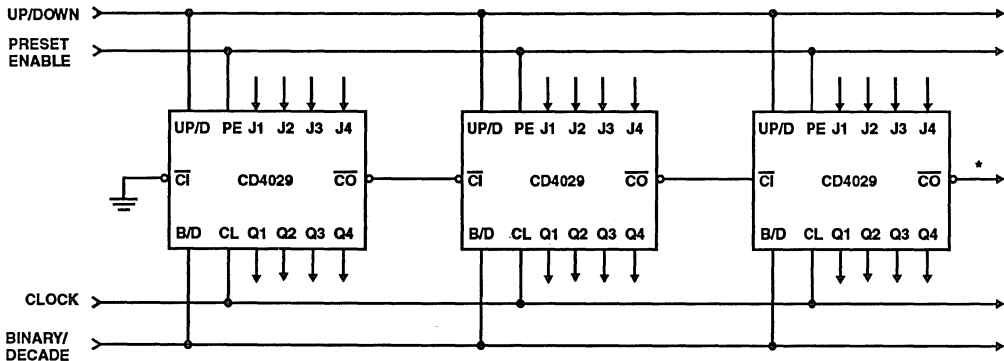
UP/DOWN

PRESET ENABLE

UP/D PE J1 J2 J3 J4

$\overline{CI}$ CD4029 $\overline{CO}$

B/D CL Q1 Q2 Q3 Q4

UP/D PE J1 J2 J3 J4

$\overline{CI}$ CD4029 $\overline{CO}$

B/D CL Q1 Q2 Q3 Q4

UP/D PE J1 J2 J3 J4

$\overline{CI}$ CD4029 $\overline{CO}$

*

B/D CL Q1 Q2 Q3 Q4

CLOCK

BINARY/ DECADE